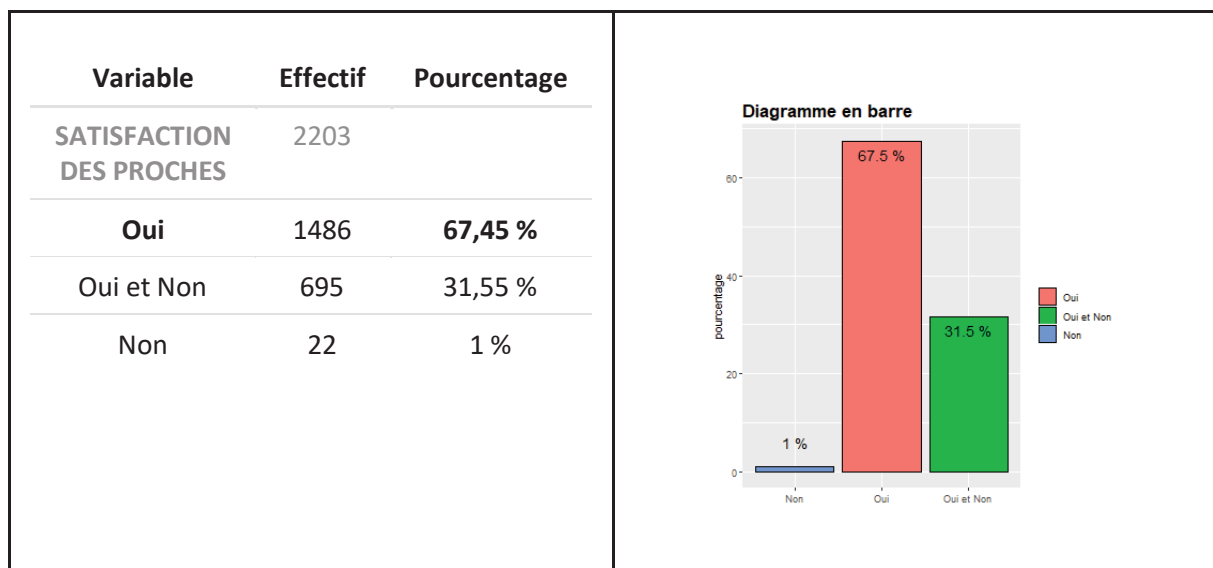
| Variable | Effectif | Pourcentage |
|---|---|---|
| SATISFACTION DES PROCHES | 2203 | |
| **Oui** | 1486 | **67,45 %** |
| Oui et Non | 695 | 31,55 % |
| Non | 22 | 1 % |

Diagramme en barre

pourcentage

60
40
20
0

67.5 %
31.5 %
1 %

Non
Oui
Oui et Non

Oui
Oui et Non
Non